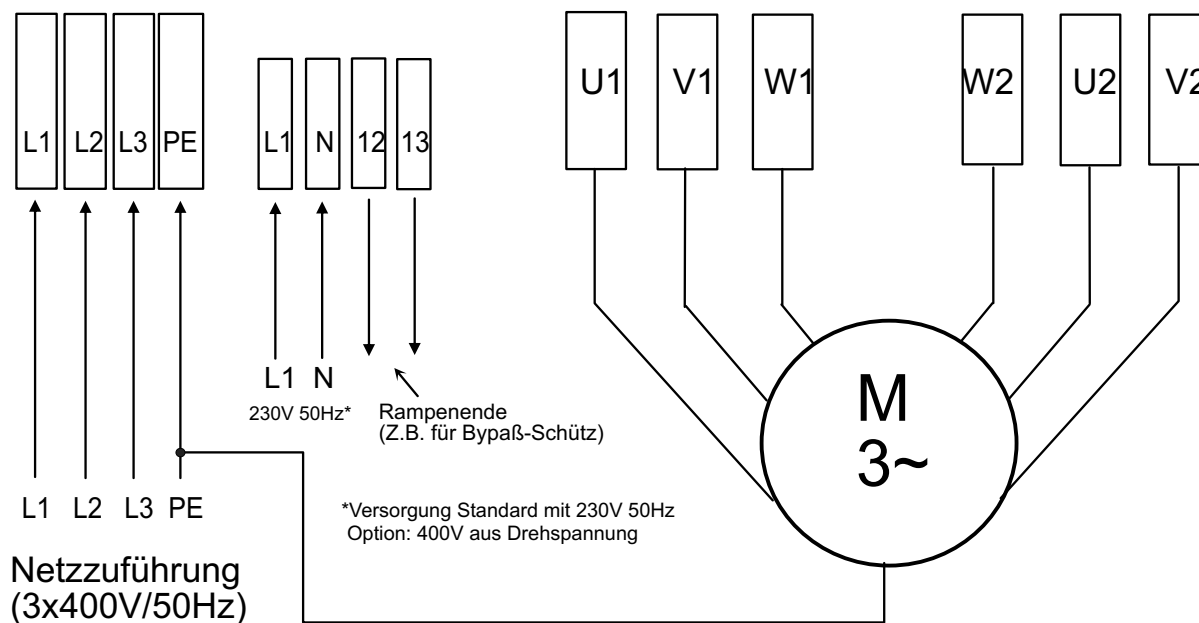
L1 L2 L3 PE

L1 N 12 13

U1 V1 W1 W2 U2 V2

L1 N
230V 50Hz*

Rampenende
(Z.B. für Bypaß-Schütz)

M
3~

L1 L2 L3 PE

*Versorgung Standard mit 230V 50Hz
Option: 400V aus Drehspannung

Netzzuführung
(3x400V/50Hz)